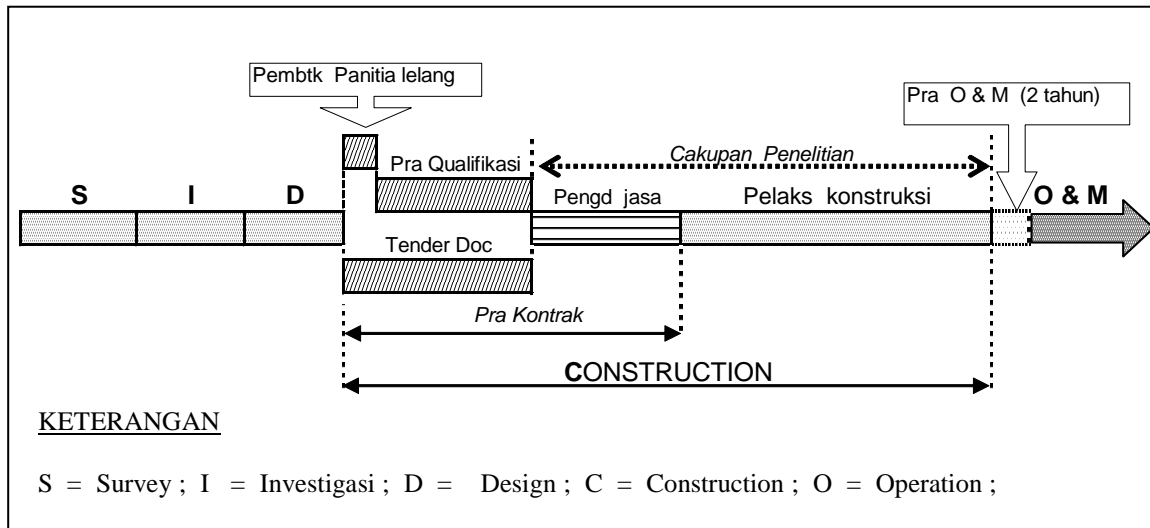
Pembtk Panitia lelang

Pra O & M (2 tahun)

Cakupan Penelitian

Pra Qualifikasi

S I D

Pengd jasa

Pelaks konstruksi

O & M

Tender Doc

Pra Kontrak

CONSTRUCTION

KETERANGAN

S = Survey ; I = Investigasi ; D = Design ; C = Construction ; O = Operation ;